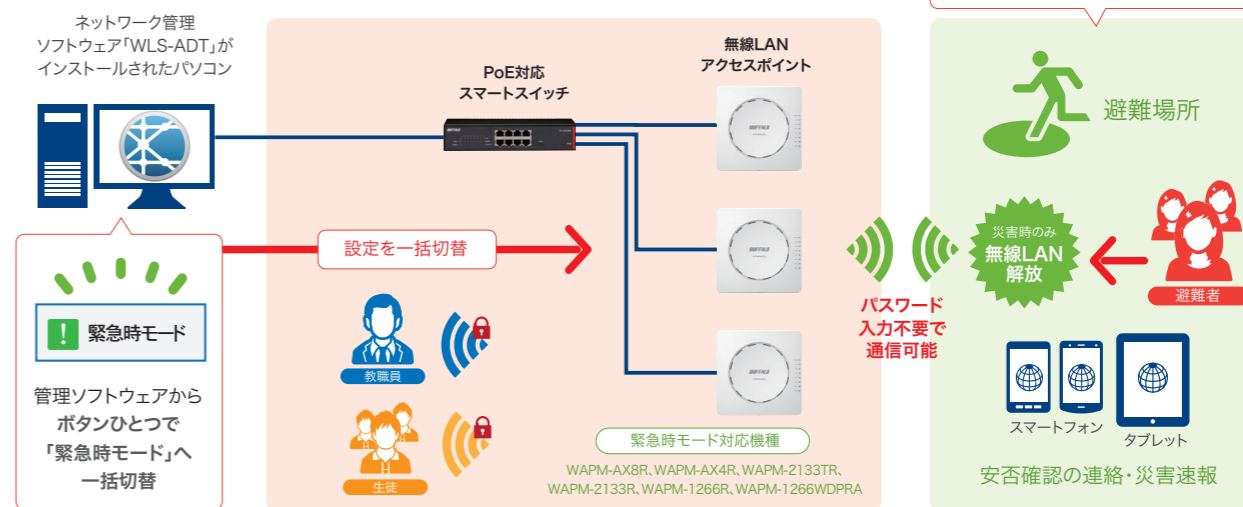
ネットワーク管理ソフトウェア「WLS-ADT」がインストールされたパソコン

PoE対応
スマートスイッチ

無線LAN
アクセスポイント

避難場所

設定を一括切替

!
緊急時モード

管理ソフトウェアから
ボタンひとつで
「緊急時モード」へ
一括切替

教職員

生徒

パスワード
入力不要で
通信可能

災害時のみ
無線LAN
解放

避難者

スマートフォン

タブレット

緊急時モード対応機種
WAPM-AX8R、WAPM-AX4R、WAPM-2133TR、WAPM-2133R、WAPM-1266R、WAPM-1266WDPRA

安否確認の連絡・災害速報